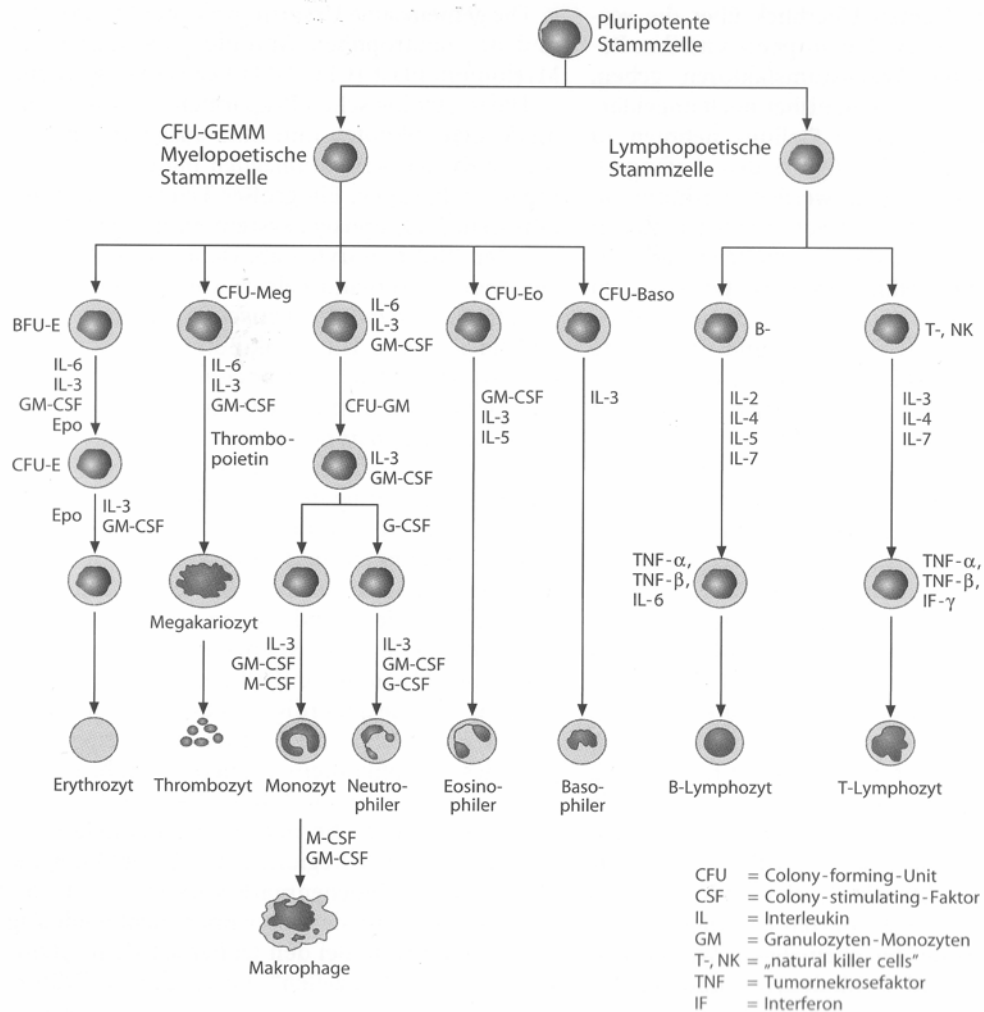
Pluripotente Stammzelle

CFU-GEMM Myelopoetische Stammzelle

Lymphopoetische Stammzelle

BFU-E

IL-6
IL-3
GM-CSF
Epo

CFU-E

Epo

IL-3
GM-CSF

Erythrozyt

CFU-Meg

IL-6
IL-3
GM-CSF

Thrombopoietin

Megakariozyt

Thrombozyt

IL-6
IL-3
GM-CSF

CFU-GM

IL-3
GM-CSF

G-CSF

IL-3
GM-CSF
M-CSF

Monozyt

M-CSF
GM-CSF

Makrophage

IL-3
GM-CSF
G-CSF

Neutrophiler

CFU-Eo

GM-CSF
IL-3
IL-5

Eosinophiler

CFU-Baso

IL-3

Basophiler

B-

IL-2
IL-4
IL-5
IL-7

TNF-$\alpha$,
TNF-$\beta$,
IL-6

B-Lymphozyt

T-, NK

IL-3
IL-4
IL-7

TNF-$\alpha$,
TNF-$\beta$,
IF-$\gamma$

T-Lymphozyt

CFU = Colony-forming-Unit
CSF = Colony-stimulating-Faktor
IL = Interleukin
GM = Granulozyten-Monozyten
T-, NK = „natural killer cells"
TNF = Tumornekrosefaktor
IF = Interferon